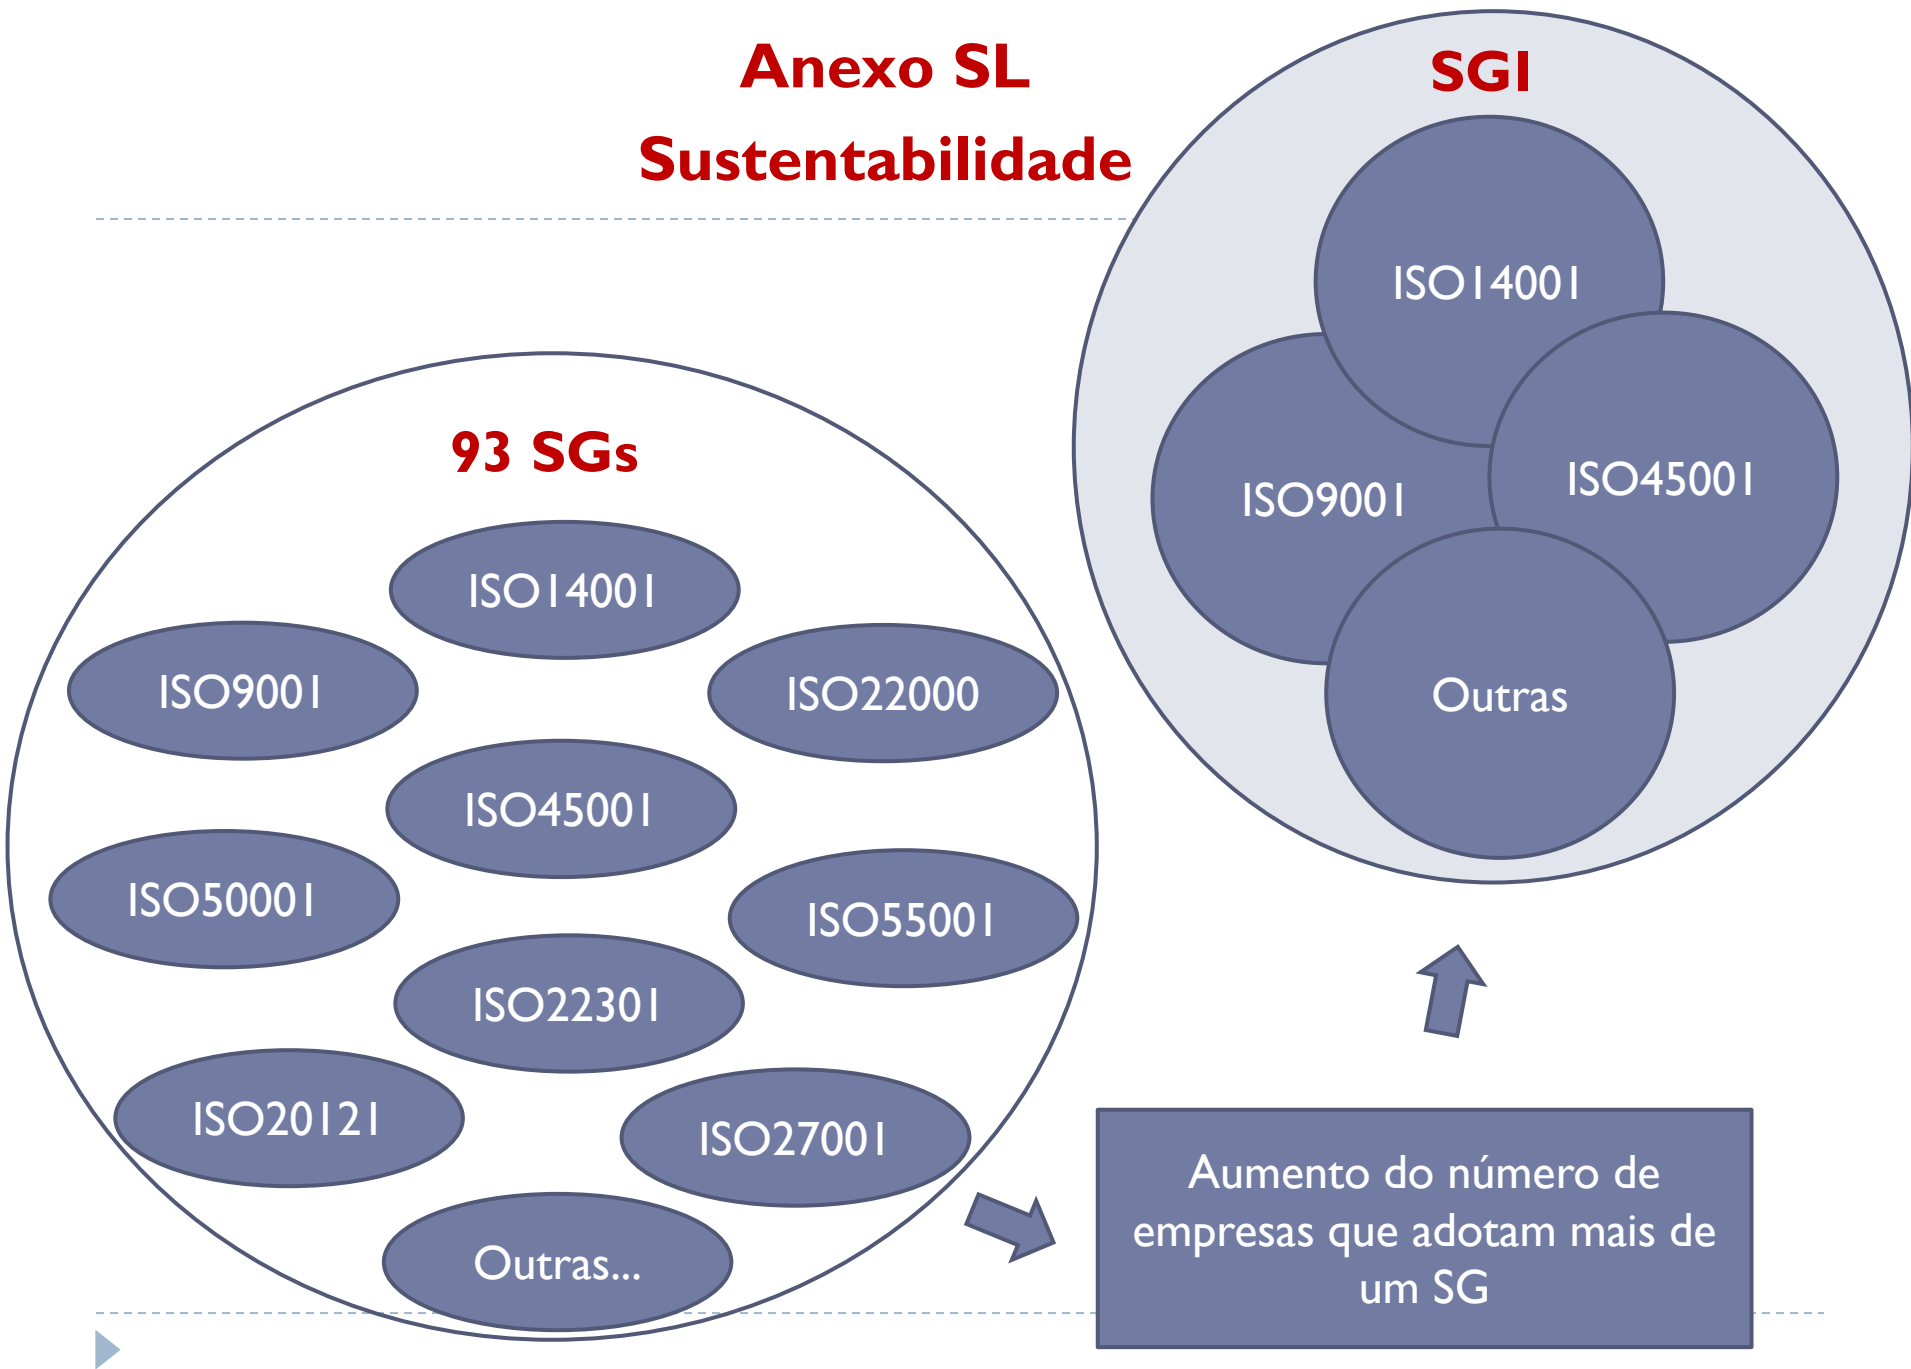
Anexo SL
Sustentabilidade

SGI

ISO14001
ISO9001
ISO45001
Outras

93 SGs

ISO14001
ISO9001
ISO22000
ISO45001
ISO50001
ISO55001
ISO22301
ISO20121
ISO27001
Outras...

Aumento do número de empresas que adotam mais de um SG